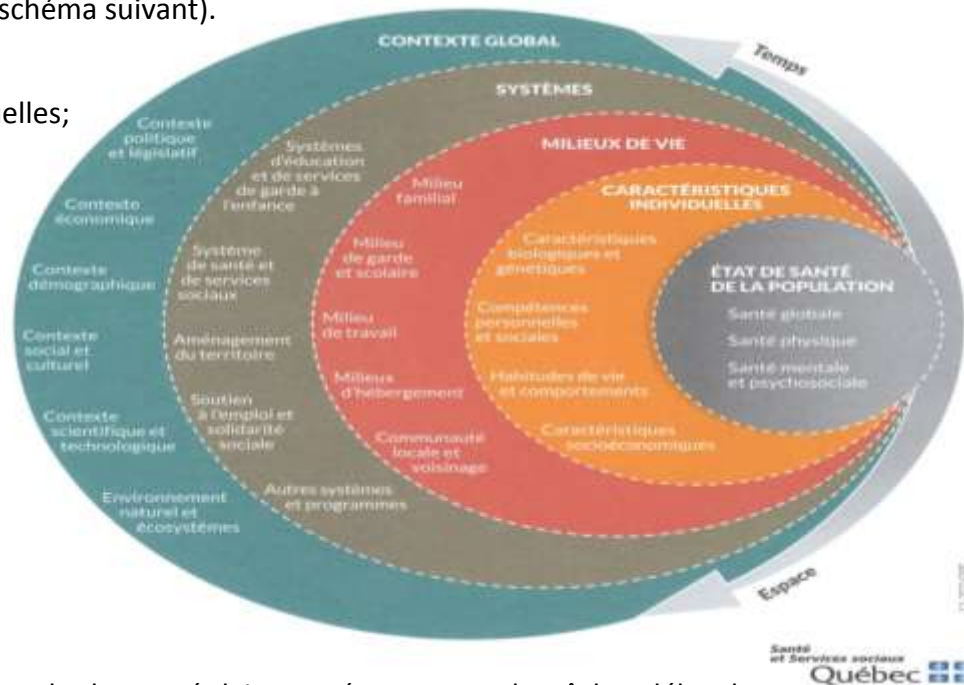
schéma suivant).

elles;

CONTEXTE GLOBAL

Temps

SYSTÈMES

Contexte politique et législatif

Contexte économique

Contexte démographique

Contexte social et culturel

Contexte scientifique et technologique

Environnement naturel et écosystèmes

Systèmes d'éducation et de services de garde à l'enfance

Système de santé et de services sociaux

Aménagement du territoire

Soutien à l'emploi et solidarité sociale

Autres systèmes et programmes

MILIEUX DE VIE

Milieu familial

Milieu de garde et scolaire

Milieu de travail

Milieux d'hébergement

Communauté locale et voisinage

CARACTÉRISTIQUES INDIVIDUELLES

Caractéristiques biologiques et génétiques

Compétences personnelles et sociales

Habitudes de vie et comportements

Caractéristiques socioéconomiques

ÉTAT DE SANTÉ DE LA POPULATION

Santé globale

Santé physique

Santé mentale et psychosociale

Espace

Santé et Services sociaux Québec